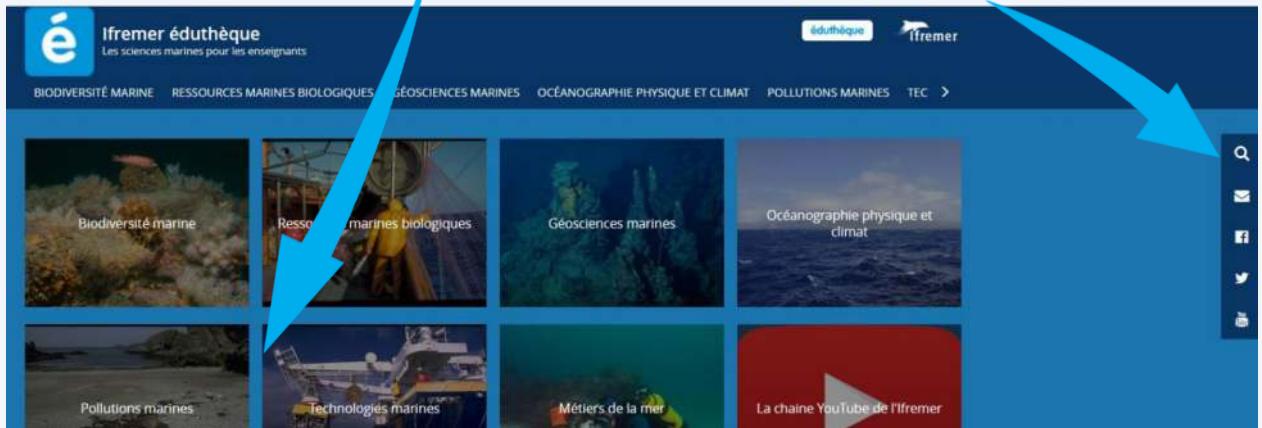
é

Ifremer éduthèque
Les sciences marines pour les enseignants

éduthèque

Ifremer

BIODIVERSITÉ MARINE RESSOURCES MARINES BIOLOGIQUES GÉOSCIENCES MARINES OCÉANOGRAPHIE PHYSIQUE ET CLIMAT POLLUTIONS MARINES TEC >

Biodiversité marine

Ressources marines biologiques

Géosciences marines

Océanographie physique et climat

Pollutions marines

Technologies marines

Métiers de la mer

La chaine YouTube de l'Ifremer